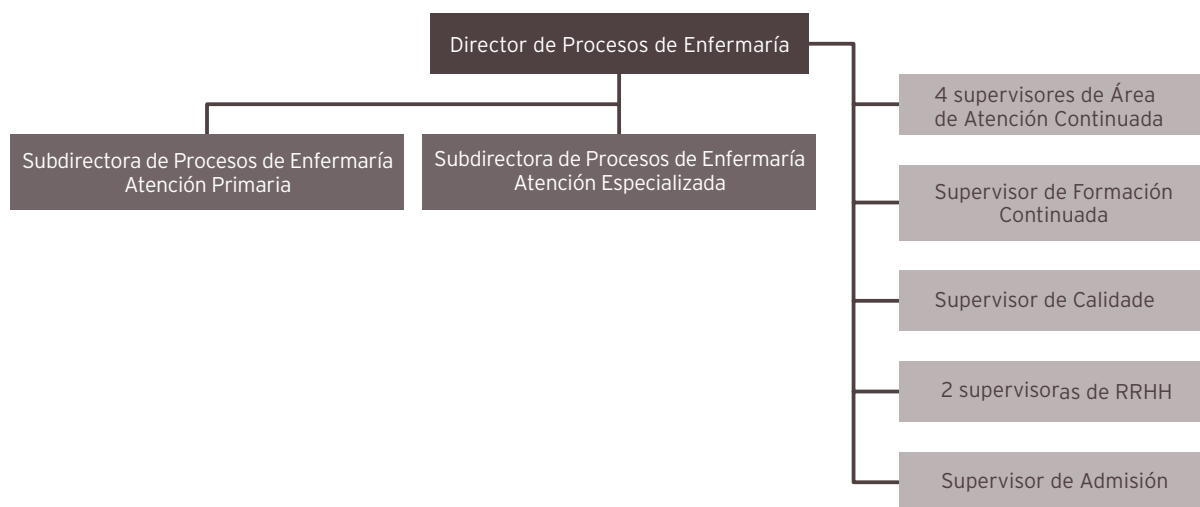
Director de Procesos de Enfermaría

Subdirectora de Procesos de Enfermaría Atención Primaria

Subdirectora de Procesos de Enfermaría Atención Especializada

4 supervisores de Área de Atención Continuada

Supervisor de Formación Continuada

Supervisor de Calidade

2 supervisoras de RRHH

Supervisor de Admisión